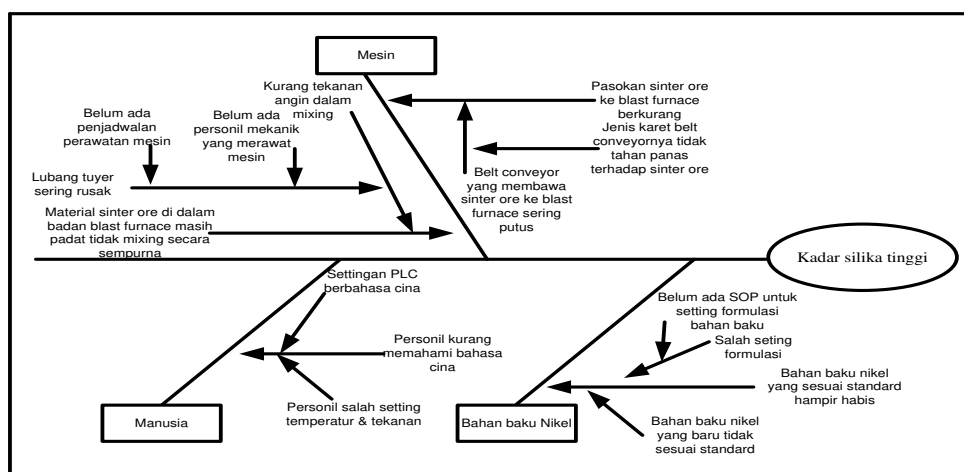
Mesin

Kurang tekanan angin dalam mixing

Belum ada penjadwalan perawatan mesin

Belum ada personil mekanik yang merawat mesin

Lubang tuyer sering rusak

Material sinter ore di dalam badan blast furnace masih padat tidak mixing secara sempurna

Pasokan sinter ore ke blast furnace berkurang

Jenis karet belt conveyornya tidak tahan panas terhadap sinter ore

Belt conveyor yang membawa sinter ore ke blast furnace sering putus

Kadar silika tinggi

Settingan PLC berbahasa cina

Personil kurang memahami bahasa cina

Personil salah setting temperatur & tekanan

Manusia

Belum ada SOP untuk setting formulasi bahan baku

Salah seting formulasi

Bahan baku nikel yang sesuai standard hampir habis

Bahan baku nikel yang baru tidak sesuai standard

Bahan baku Nikel